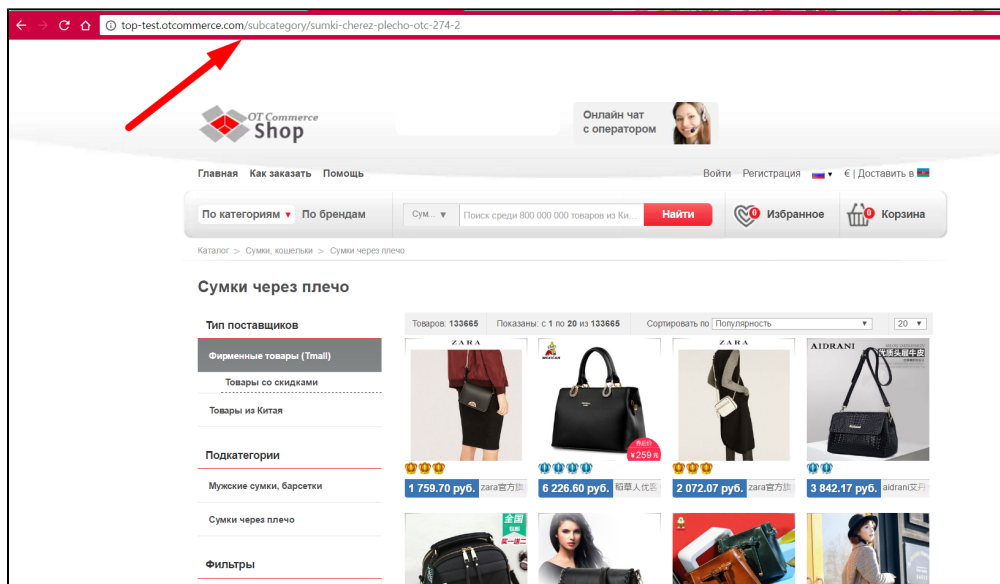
top-test.otcommerce.com/subcategory/sumki-cherez-plecho-otc-274-2

OT Commerce Shop

Онлайн чат с оператором

Главная Как заказать Помощь

Войти Регистрация € | Доставить в

По категориям ▾ По брендам

Сум... ▾ Поиск среди 800 000 000 товаров из Ки... Найти

0 Избранное 0 Корзина

Каталог > Сумки, кошельки > Сумки через плечо

Сумки через плечо

Тип поставщиков

Фирменные товары (Tmall)

Товары со скидками

Товары из Китая

Подкатегории

Мужские сумки, барсетки

Сумки через плечо

Фильтры

Товаров: 133665 Показаны: с 1 по 20 из 133665 Сортировать по Популярность ▾ 20 ▾

ZARA

ZARA

AIDRANI

1 759.70 руб. zara官方旗

6 226.60 руб. 稻草人优衣

2 072.07 руб. zara官方旗

3 842.17 руб. aidrani文丹

¥259

全国